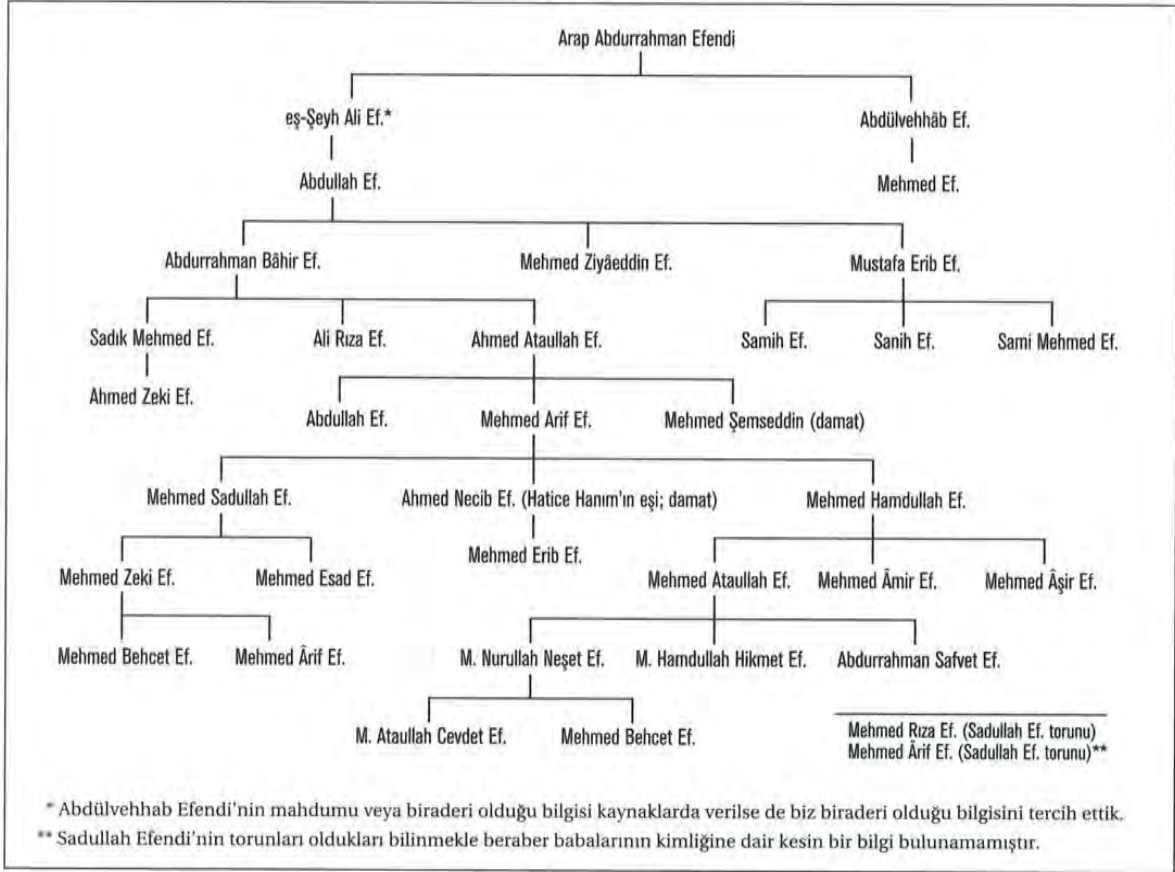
Arap Abdurrahman Efendi

eş-Şeyh Ali Ef.*

Abdülvehhâb Ef.

Abdullah Ef.

Mehmed Ef.

Abdurrahman Bâhir Ef.

Mehmed Ziyâeddin Ef.

Mustafa Erib Ef.

Sadık Mehmed Ef.

Ali Rıza Ef.

Ahmed Ataullah Ef.

Samih Ef.

Sanih Ef.

Sami Mehmed Ef.

Ahmed Zeki Ef.

Abdullah Ef.

Mehmed Arif Ef.

Mehmed Şemseddin (damat)

Mehmed Sadullah Ef.

Ahmed Necib Ef. (Hatice Hanım'ın eşi; damat)

Mehmed Hamdullah Ef.

Mehmed Erib Ef.

Mehmed Zeki Ef.

Mehmed Esad Ef.

Mehmed Ataullah Ef.

Mehmed Âmir Ef.

Mehmed Âşir Ef.

Mehmed Behcet Ef.

Mehmed Ârif Ef.

M. Nurullah Neşet Ef.

M. Hamdullah Hikmet Ef.

Abdurrahman Safvet Ef.

M. Ataullah Cevdet Ef.

Mehmed Behcet Ef.

Mehmed Rıza Ef. (Sadullah Ef. torunu)
Mehmed Ârif Ef. (Sadullah Ef. torunu)**

* Abdülvehhab Efendi'nin mahdumu veya biraderi olduğu bilgisi kaynaklarda verilse de biz biraderi olduğu bilgisini tercih ettik.
** Sadullah Efendi'nin torunları oldukları bilinmekle beraber babalarının kimliğine dair kesin bir bilgi bulunamamıştır.